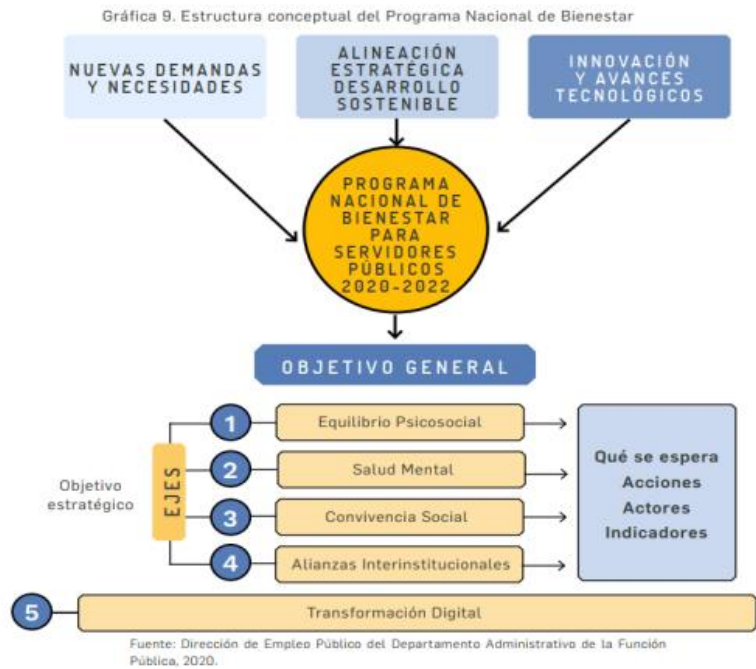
Gráfica 9. Estructura conceptual del Programa Nacional de Bienestar

NUEVAS DEMANDAS Y NECESIDADES

ALINEACIÓN ESTRATÉGICA DESARROLLO SOSTENIBLE

INNOVACIÓN Y AVANCES TECNOLÓGICOS

PROGRAMA NACIONAL DE BIENESTAR PARA SERVIDORES PÚBLICOS 2020-2022

OBJETIVO GENERAL

Objetivo estratégico

EJES

1 Equilibrio Psicosocial

2 Salud Mental

3 Convivencia Social

4 Alianzas Interinstitucionales

Qué se espera
Acciones
Actores
Indicadores

5 Transformación Digital

Fuente: Dirección de Empleo Público del Departamento Administrativo de la Función Pública, 2020.